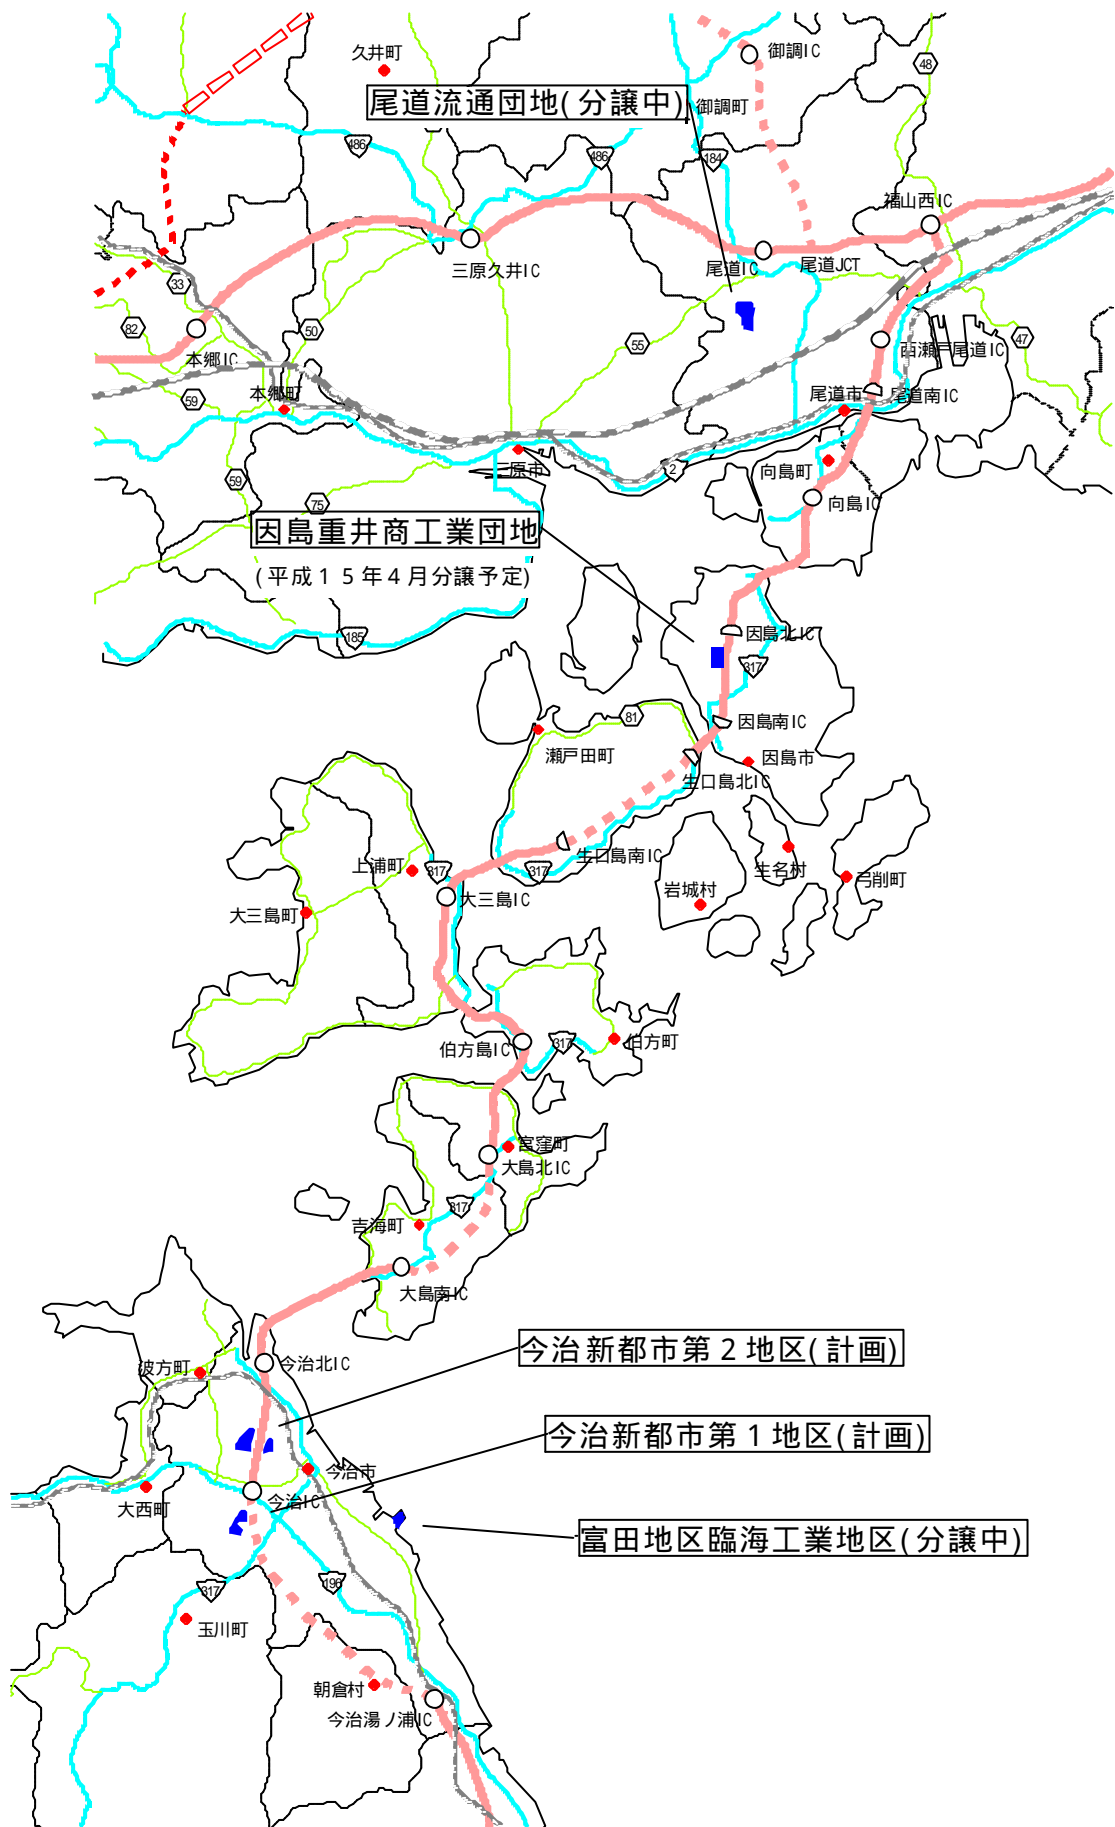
久井町
御調IC
48
尾道流通団地(分譲中)
御調町
486
486
184
福山西IC
三原久井IC
尾道IC
尾道JCT
33
82
50
55
本郷IC
西瀬戸尾道IC
47
本郷町
尾道市
尾道南IC
59
三原市
2
向島町
59
向島IC
75
因島重井商工業団地
(平成15年4月分譲予定)
185
因島北IC
317
因島南IC
81
瀬戸田町
因島市
生口島北IC
上浦町
317
生口島南IC
317
岩城村
生名村
弓削町
大三島町
大三島IC
伯方島IC
317
伯方町
宮窪町
大島北IC
317
吉海町
大島南IC
今治新都市第2地区(計画)
今治北IC
波方町
今治新都市第1地区(計画)
今治市
大西町
今治IC
富田地区臨海工業地区(分譲中)
317
196
玉川町
朝倉村
今治湯ノ浦IC